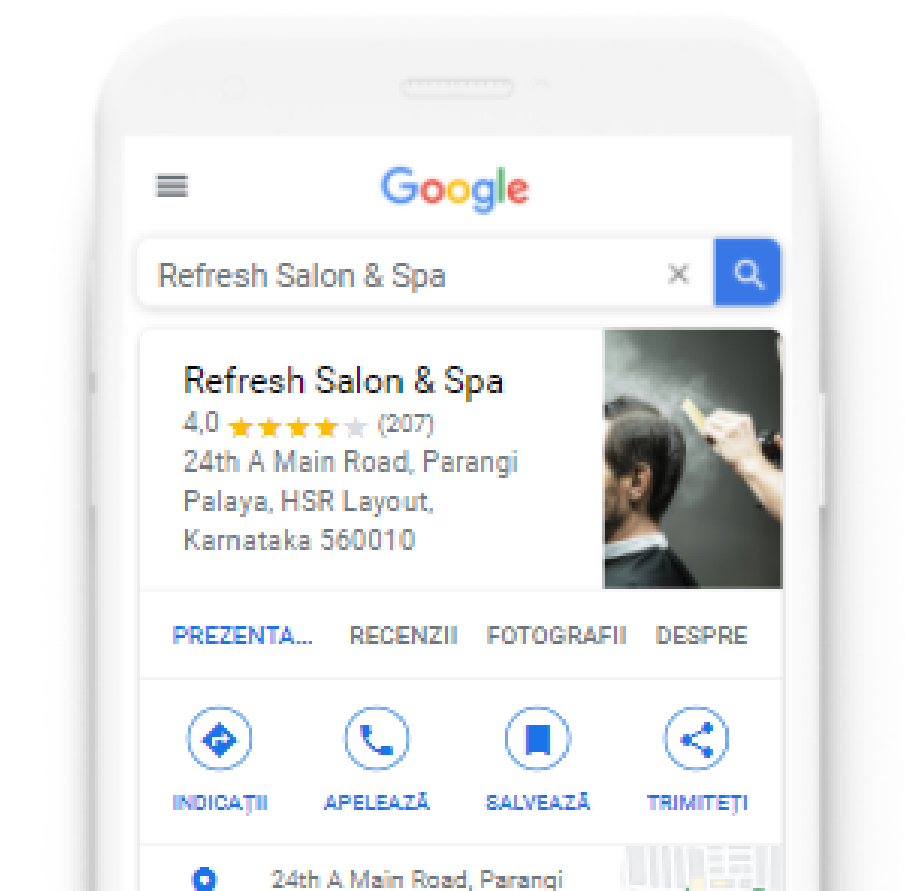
Google

Refresh Salon & Spa

Refresh Salon & Spa
4,0 (207)
24th A Main Road, Parangi Palaya, HSR Layout, Karnataka 560010

PREZENTA... RECENZII FOTOGRAFII DESPRE

INDICAȚII APELEAZĂ SALVEAZĂ TRIMITEȚI

24th A Main Road, Parangi